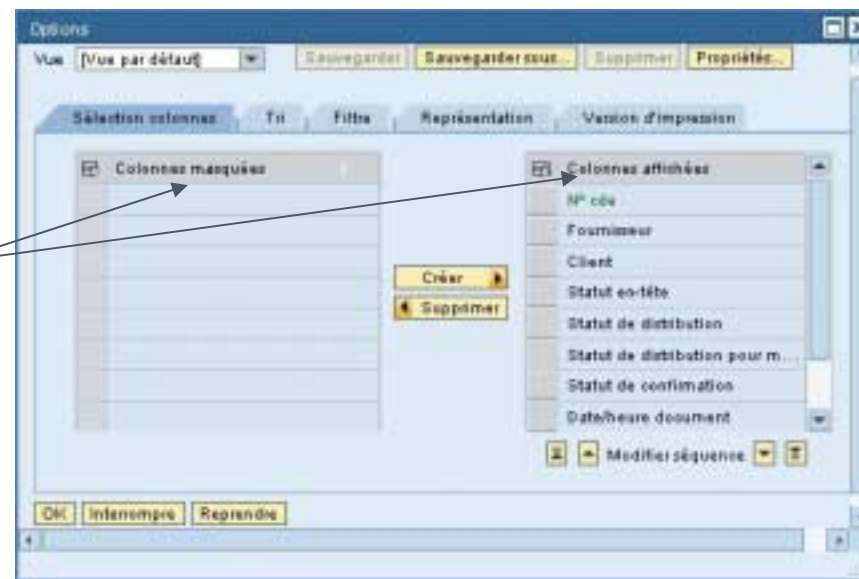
Options

Vue [Vue par défaut]

Sauvegarder | Sauvegarder sous... | Supprimer | Propriétés...

Sélection colonnes | Tri | Filtre | Représentation | Version d'impression

Colonnes masquées

Créer

Supprimer

Colonnes affichées

N° cde

Fournisseur

Client

Statut en-tête

Statut de distribution

Statut de distribution pour m...

Statut de confirmation

Date/heure document

Modifier séquence

OK | Interrompre | Reprendre